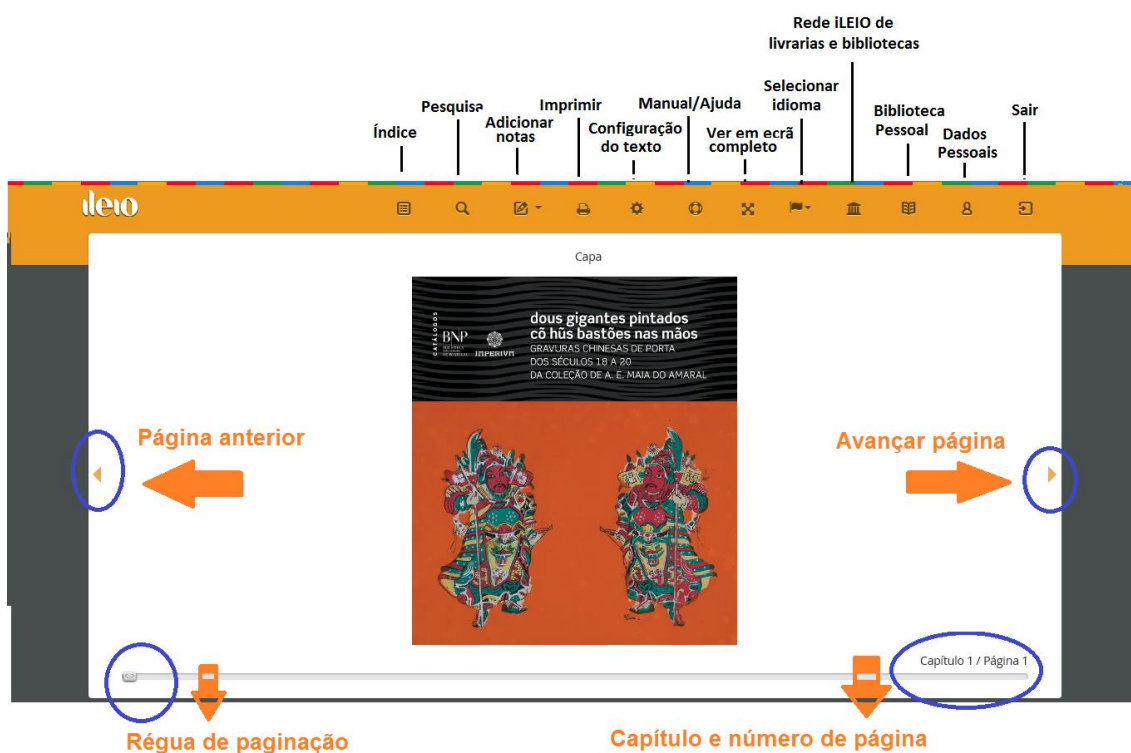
Rede iLEIO de livrarias e bibliotecas

Pesquisa

Índice

Adicionar notas

Imprimir

Configuração do texto

Manual/Ajuda

Ver em ecrã completo

Selecionar idioma

Biblioteca Pessoal

Dados Pessoais

Sair

ileio

Capa

CATÁLOGOS BNP IMPERIVM

dous gigantes pintados cô hũs bastões nas mãos

GRAVURAS CHINESAS DE PORTA DOS SÉCULOS 18 A 20 DA COLEÇÃO DE A. E. MAIA DO AMARAL

Página anterior

Avançar página

Capítulo 1 / Página 1

Régua de paginação

Capítulo e número de página